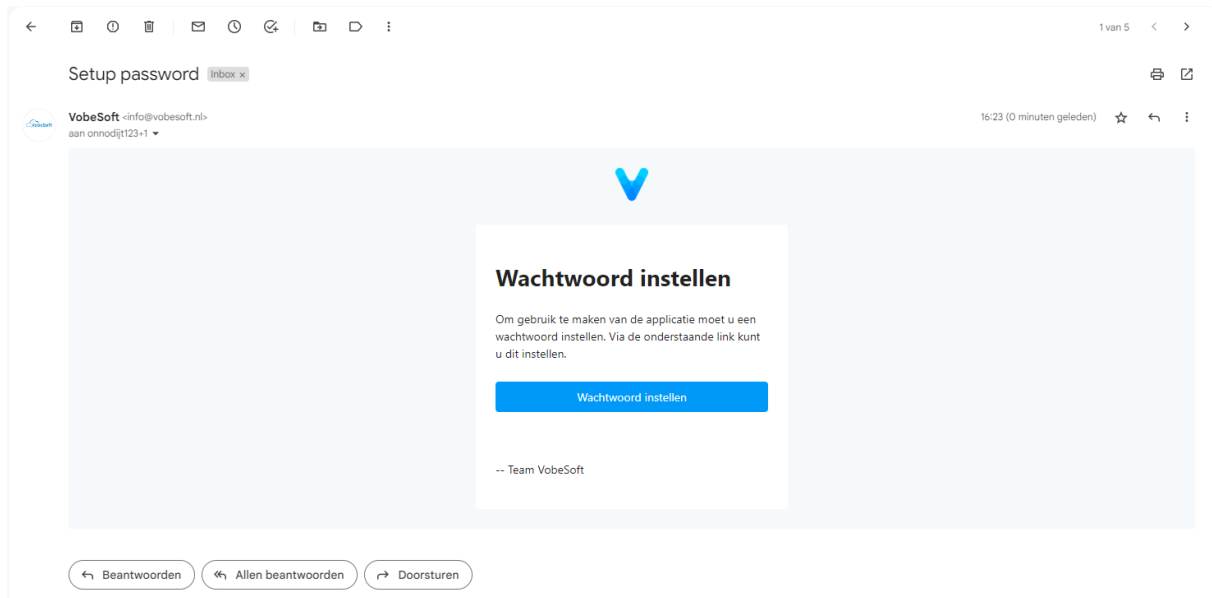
1 van 5

Setup password Inbox ×

VobeSoft

VobeSoft <info@vobesoft.nl>
aan onnodijt123+1

16:23 (0 minuten geleden)

Wachtwoord instellen

Om gebruik te maken van de applicatie moet u een wachtwoord instellen. Via de onderstaande link kunt u dit instellen.

Wachtwoord instellen

-- Team VobeSoft

Beantwoorden Allen beantwoorden Doorsturen